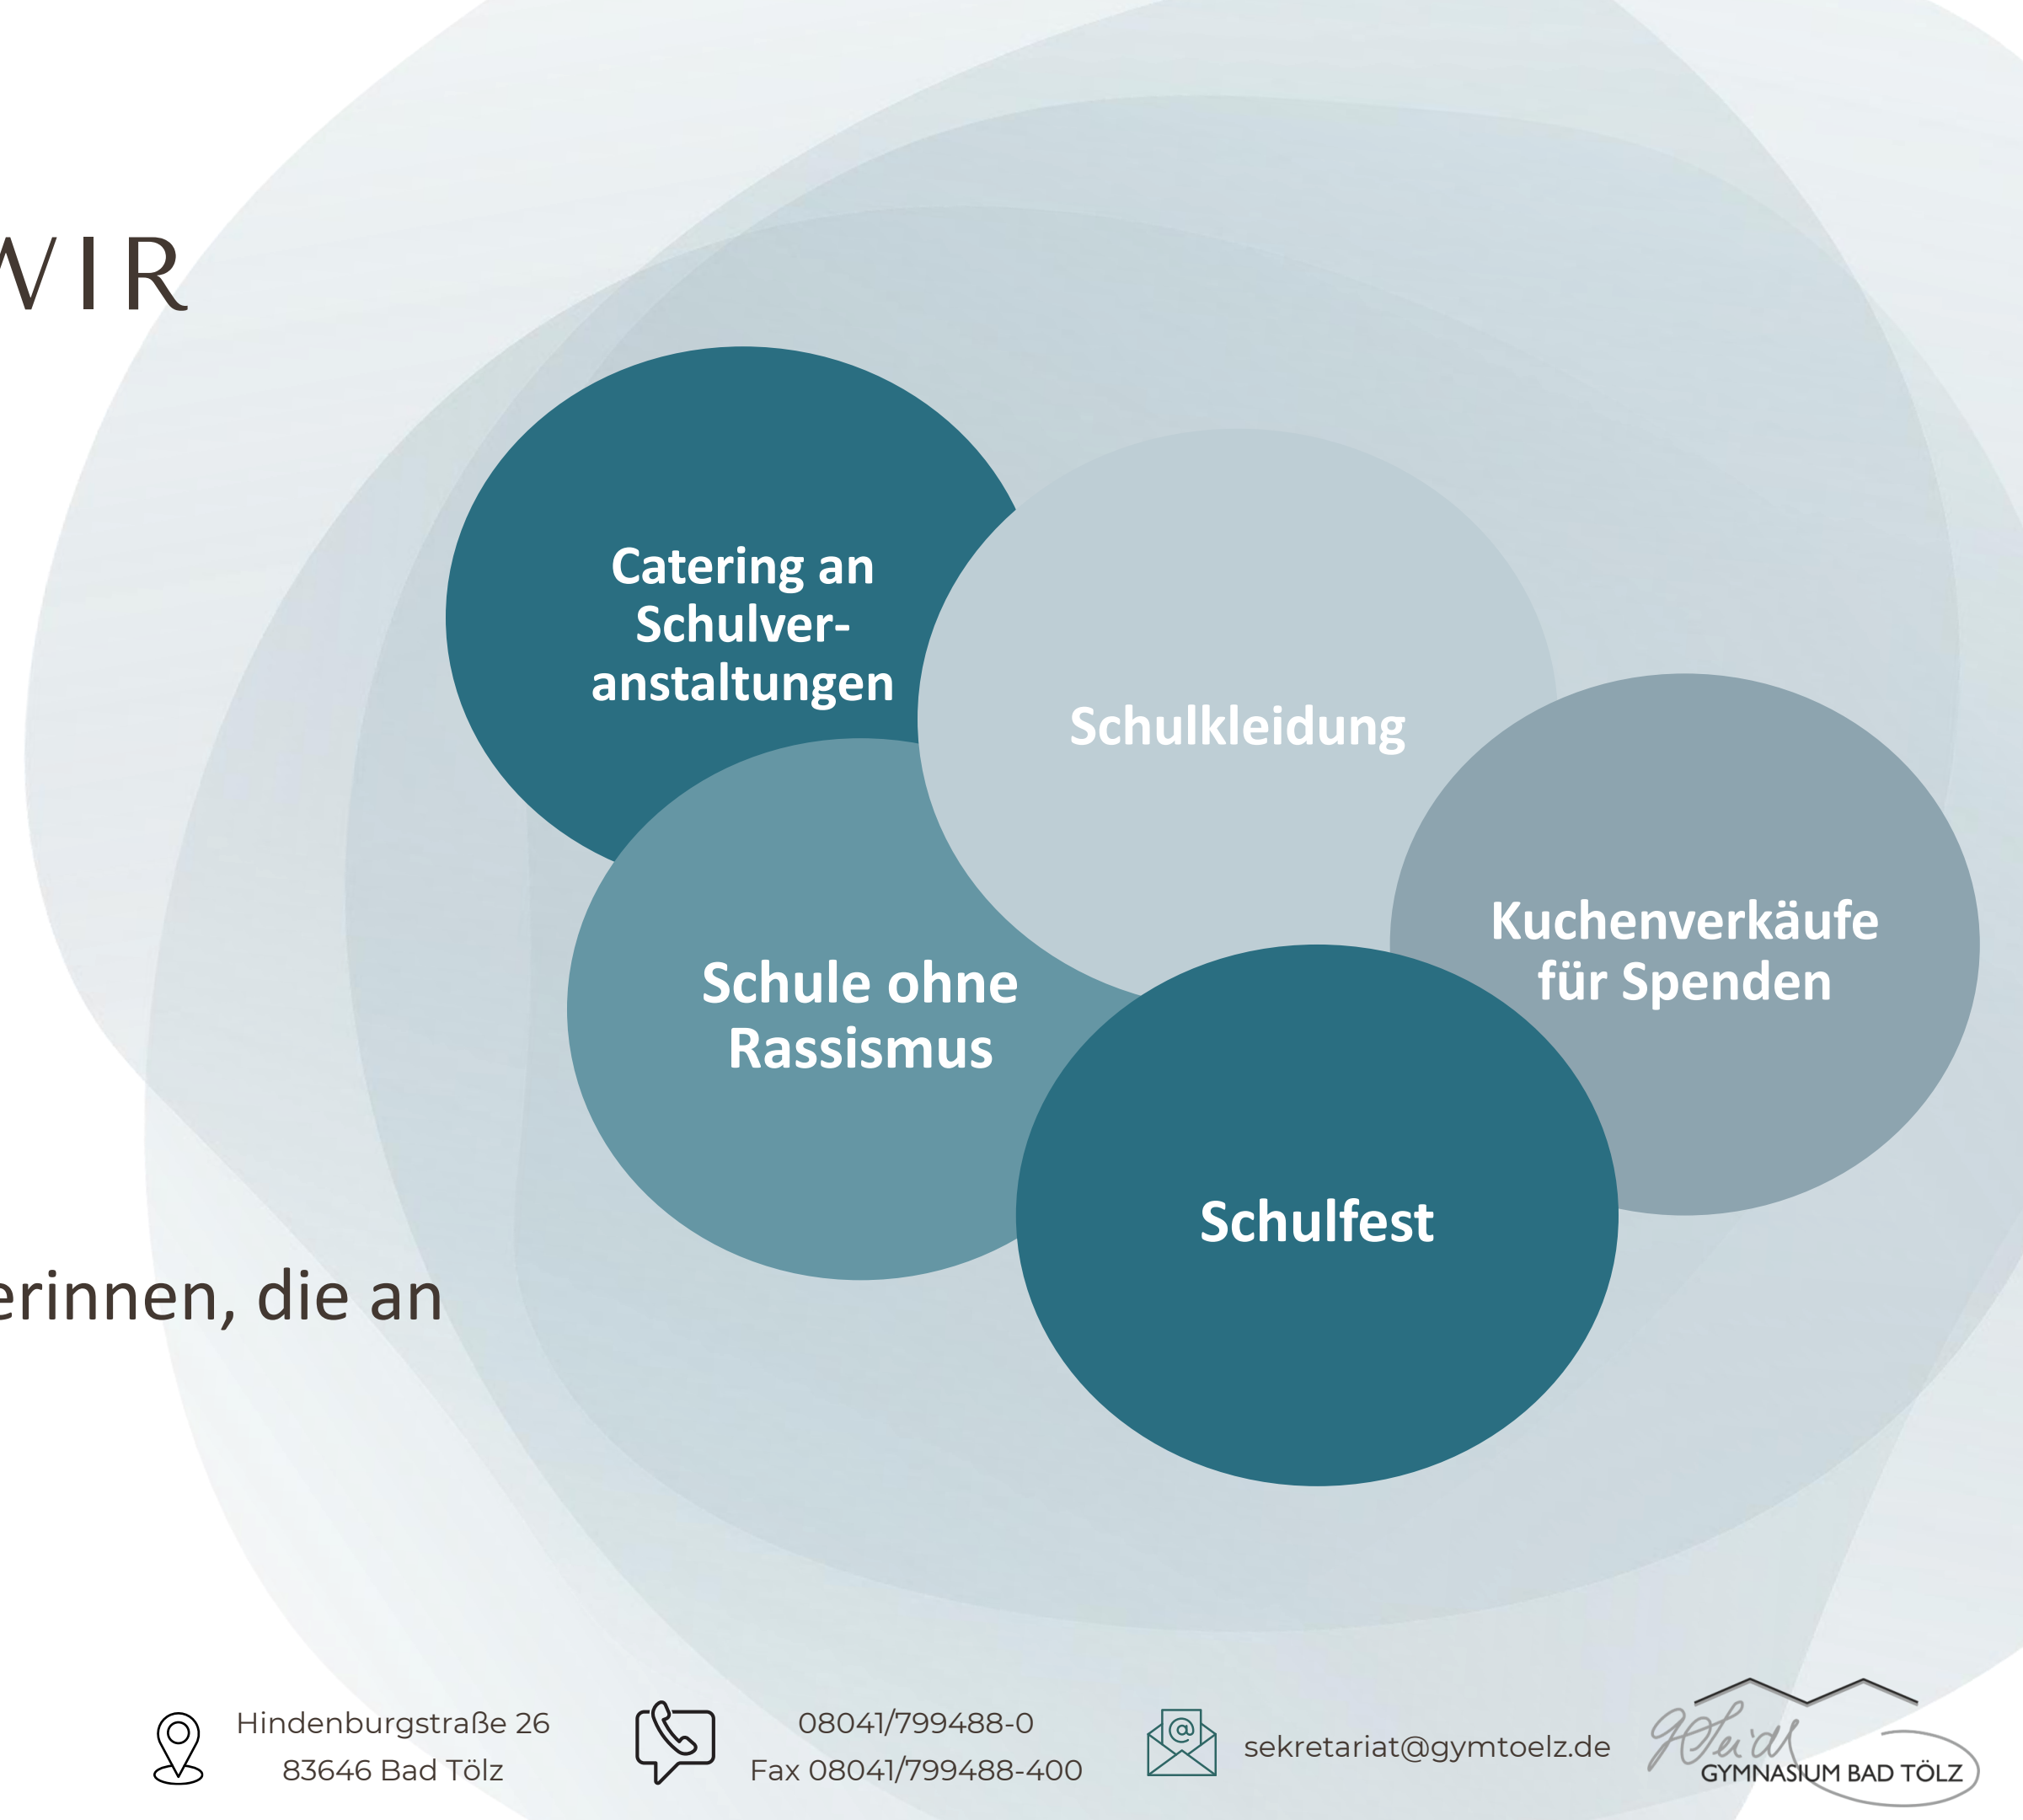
VIR

erinnen, die an

Catering an Schulveranstaltungen

Schulkleidung

Schule ohne Rassismus

Kuchenverkäufe für Spenden

Schulfest

Hindenburgstraße 26
83646 Bad Tölz

08041/799488-0
Fax 08041/799488-400

sekretariat@gymtoelz.de

GYMNASIUM BAD TÖLZ